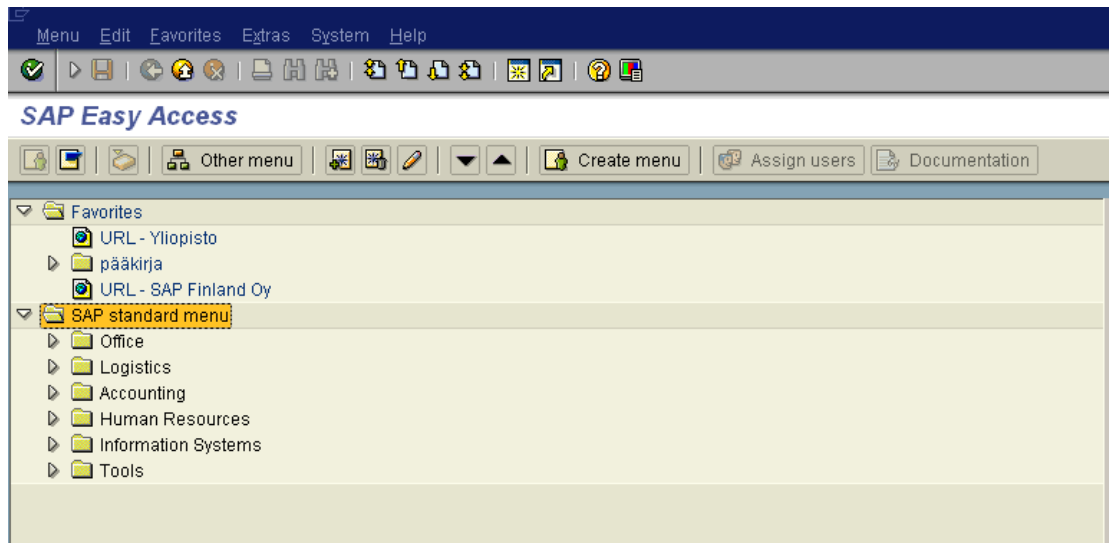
Menu Edit Favorites Extras System Help

SAP Easy Access

Other menu
Create menu
Assign users
Documentation

Favorites
URL - Yliopisto
pääkirja
URL - SAP Finland Oy
SAP standard menu
Office
Logistics
Accounting
Human Resources
Information Systems
Tools